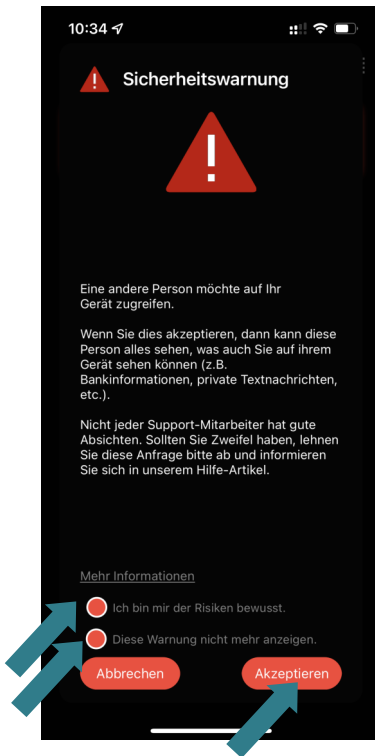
10:34

Sicherheitswarnung

Eine andere Person möchte auf Ihr Gerät zugreifen.

Wenn Sie dies akzeptieren, dann kann diese Person alles sehen, was auch Sie auf ihrem Gerät sehen können (z.B. Bankinformationen, private Textnachrichten, etc.).

Nicht jeder Support-Mitarbeiter hat gute Absichten. Sollten Sie Zweifel haben, lehnen Sie diese Anfrage bitte ab und informieren Sie sich in unserem Hilfe-Artikel.

Mehr Informationen

Ich bin mir der Risiken bewusst.

Diese Warnung nicht mehr anzeigen.

Abbrechen

Akzeptieren